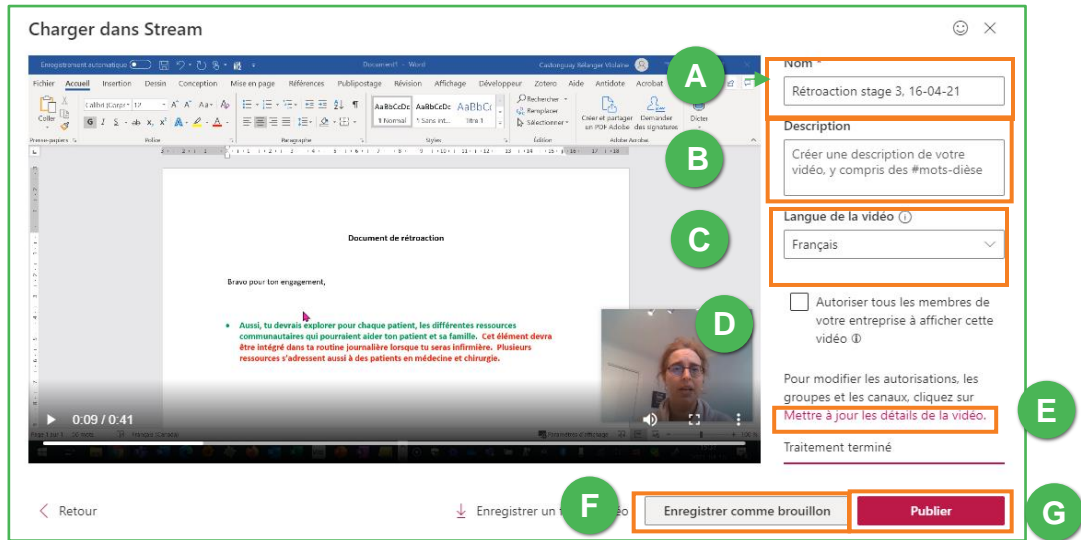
Charger dans Stream

Enregistrement automatique Document1 - Word Castonguay Bélanger Violaine

Fichier Accueil Insertion Dessin Conception Mise en page Références Publipostage Révision Affichage Développeur Zotero Aide Antidote Acrobat

Coller Calibri (Corps) 12 AaBbCcDc AaBbCcDc AaBbCc ¶ Normal ¶ Sans int... Titre 1 Rechercher Remplacer Sélectionner Créer et partager un PDF Adobe Demander des signatures Dicter

Presse-papiers Police Paragraphe Styles Édition Adobe Acrobat

Document de rétroaction

Bravo pour ton engagement,

• Aussi, tu devrais explorer pour chaque patient, les différentes ressources communautaires qui pourraient aider ton patient et sa famille. Cet élément devra être intégré dans ta routine journalière lorsque tu seras infirmière. Plusieurs ressources s'adressent aussi à des patients en médecine et chirurgie.

0:09 / 0:41

A

Nom *

Rétroaction stage 3, 16-04-21

B

Description

Créer une description de votre vidéo, y compris des #mots-dièse

C

Langue de la vidéo ⓘ

Français

D

Autoriser tous les membres de votre entreprise à afficher cette vidéo ⓘ

Pour modifier les autorisations, les groupes et les canaux, cliquez sur Mettre à jour les détails de la vidéo.

E

Traitement terminé

Retour

Enregistrer un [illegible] vidéo

F

Enregistrer comme brouillon

Publier

G